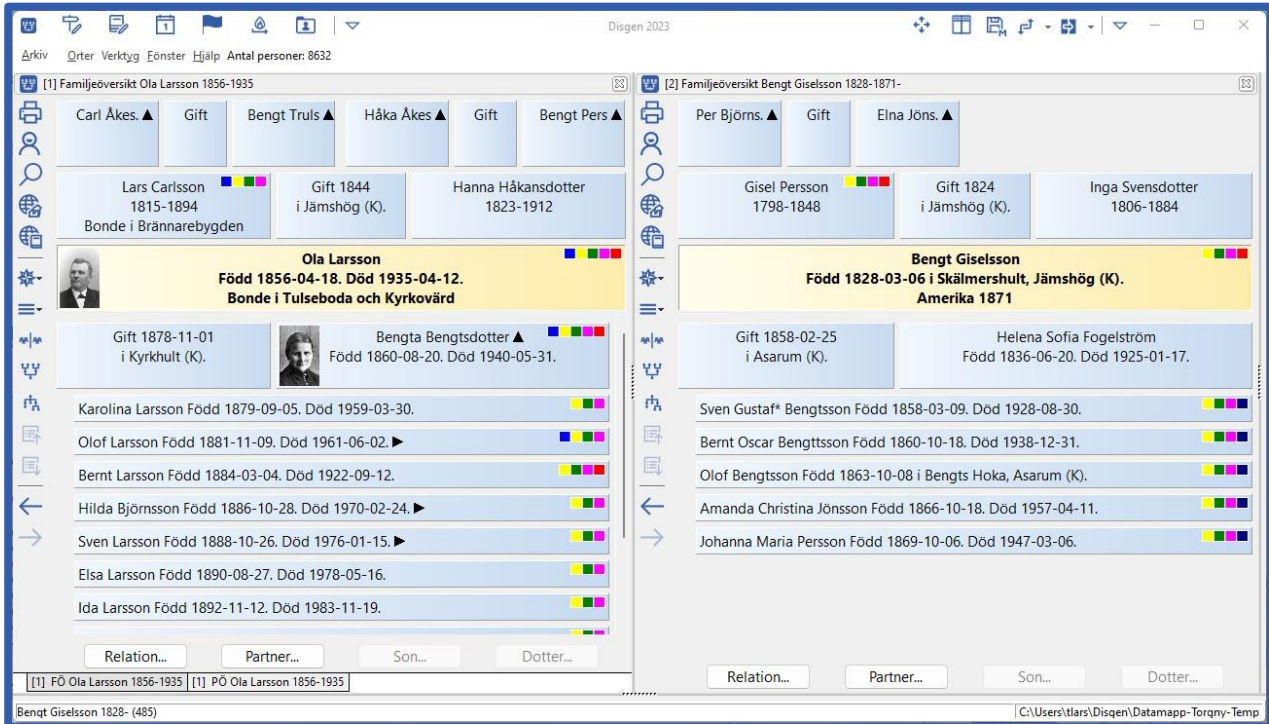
Disgen 2023

Arkiv Orter Verktyg Fönster Hjälp Antal personer: 8632

[1] Familjeöversikt Ola Larsson 1856-1935

Carl Åkes. ▲ Gift Bengt Truls ▲ Håka Åkes ▲ Gift Bengt Pers ▲

Lars Carlsson 1815-1894 Bonde i Brännarebygden

Gift 1844 i Jämshög (K).

Hanna Håkansdotter 1823-1912

Ola Larsson
Född 1856-04-18. Död 1935-04-12.
Bonde i Tulseboda och Kyrkovärd

Gift 1878-11-01 i Kyrkhult (K).

Bengta Bengtsdotter ▲ Född 1860-08-20. Död 1940-05-31.

Karolina Larsson Född 1879-09-05. Död 1959-03-30.
Olof Larsson Född 1881-11-09. Död 1961-06-02. ▶
Bernt Larsson Född 1884-03-04. Död 1922-09-12.
Hilda Björnsson Född 1886-10-28. Död 1970-02-24. ▶
Sven Larsson Född 1888-10-26. Död 1976-01-15. ▶
Elsa Larsson Född 1890-08-27. Död 1978-05-16.
Ida Larsson Född 1892-11-12. Död 1983-11-19.

Relation... Partner... Son... Dotter...

[1] FÖ Ola Larsson 1856-1935 [1] PÖ Ola Larsson 1856-1935

[2] Familjeöversikt Bengt Giselsson 1828-1871-

Per Björns. ▲ Gift Elna Jöns. ▲

Gisel Persson 1798-1848

Gift 1824 i Jämshög (K).

Inga Svensdotter 1806-1884

Bengt Giselsson
Född 1828-03-06 i Skälmershult, Jämshög (K).
Amerika 1871

Gift 1858-02-25 i Asarum (K).

Helena Sofia Fogelström Född 1836-06-20. Död 1925-01-17.

Sven Gustaf* Bengtsson Född 1858-03-09. Död 1928-08-30.
Bernt Oscar Bengttsson Född 1860-10-18. Död 1938-12-31.
Olof Bengtsson Född 1863-10-08 i Bengts Hoka, Asarum (K).
Amanda Christina Jönsson Född 1866-10-18. Död 1957-04-11.
Johanna Maria Persson Född 1869-10-06. Död 1947-03-06.

Relation... Partner... Son... Dotter...

Bengt Giselsson 1828- (485)

C:\Users\tlars\Disgen\Datamapp-Torgny-Temp